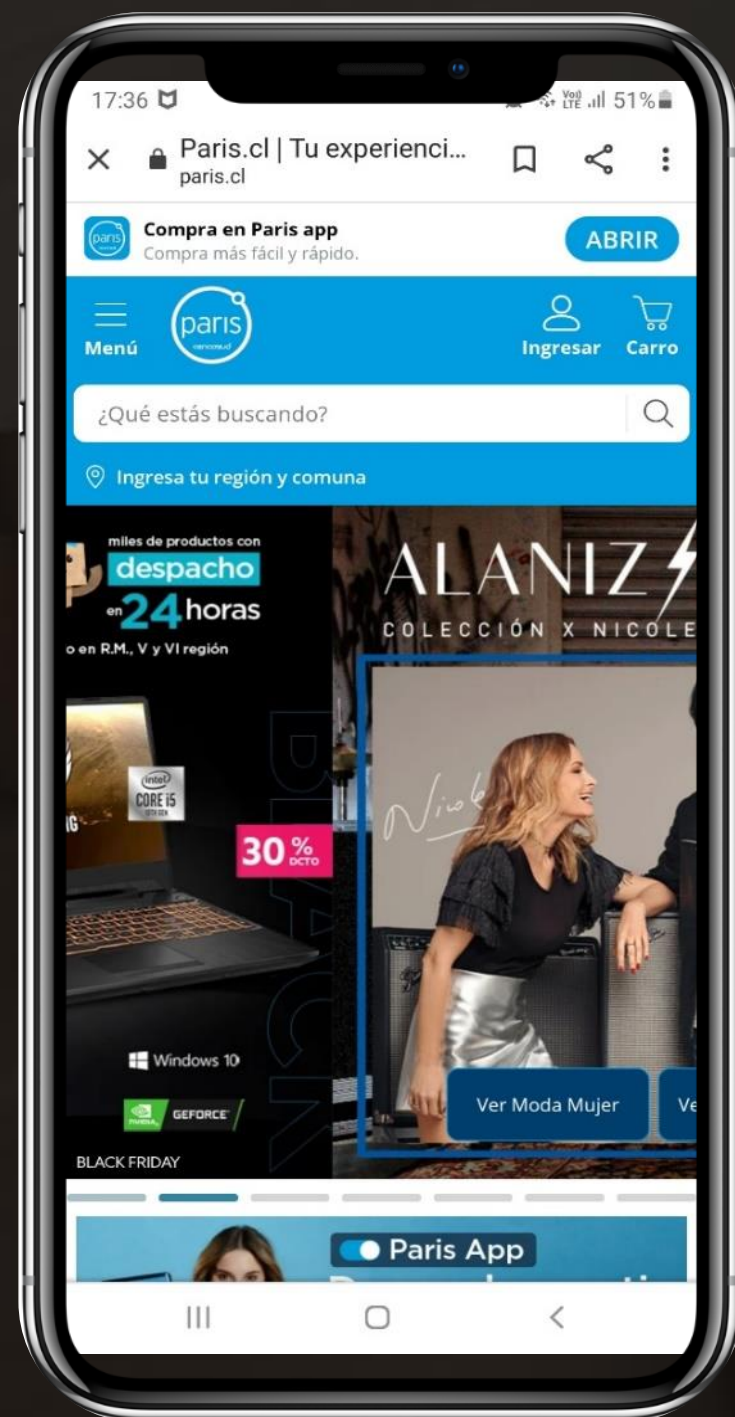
17:36

Vo) LTE 51%

Paris.cl | Tu experienci...
paris.cl

Compra en Paris app
Compra más fácil y rápido.

ABRIR

Menú

paris

Ingresar

Carro

¿Qué estás buscando?

Ingresa tu región y comuna

miles de productos con
despacho
en 24 horas
o en R.M., V y VI región

intel
CORE i5

30% DCTO

Windows 10

GEFORCE

BLACK FRIDAY

ALANIZ
COLECCIÓN X NICOLE

Ver Moda Mujer

Ve

Paris App